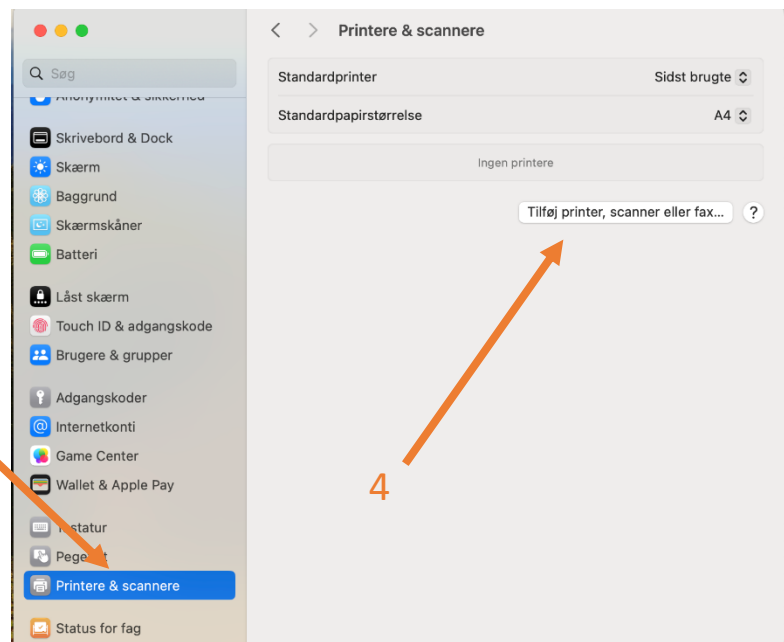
Søg

Anonymitet & sikkerhed

Skrivebord & Dock

Skærm

Baggrund

Skærmskåner

Batteri

Låst skærm

Touch ID & adgangskode

Brugere & grupper

Adgangskoder

Internetkonti

Game Center

Wallet & Apple Pay

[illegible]tatur

Pege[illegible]t

Printere & scannere

Status for fag

Printere & scannere

Standardprinter | Sidst brugte

Standardpapirstørrelse | A4

Ingen printere

Tilføj printer, scanner eller fax...

?

4